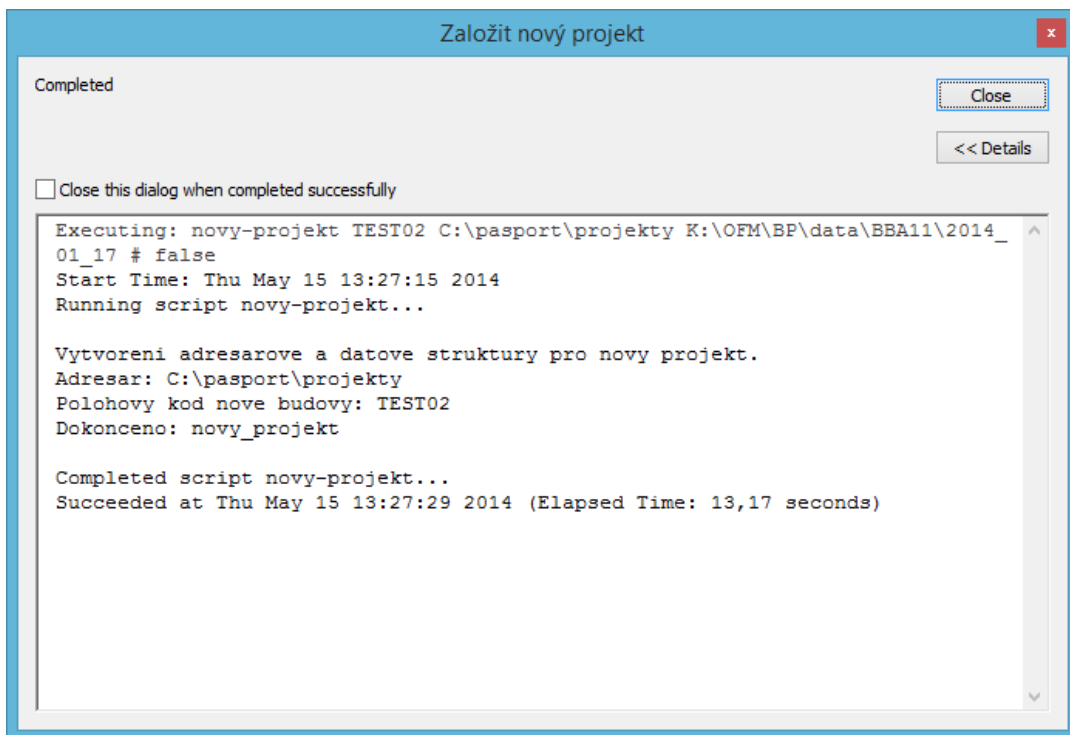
Založit nový projekt

x

Completed

Close

<< Details

Close this dialog when completed successfully

Executing: novy-projekt TEST02 C:\pasport\projekty K:\OFM\BP\data\BBA11\2014_01_17 # false
Start Time: Thu May 15 13:27:15 2014
Running script novy-projekt...

Vytvoreni adresarove a datove struktury pro novy projekt.
Adresar: C:\pasport\projekty
Polohovy kod nove budovy: TEST02
Dokonceno: novy_projekt

Completed script novy-projekt...
Succeeded at Thu May 15 13:27:29 2014 (Elapsed Time: 13,17 seconds)